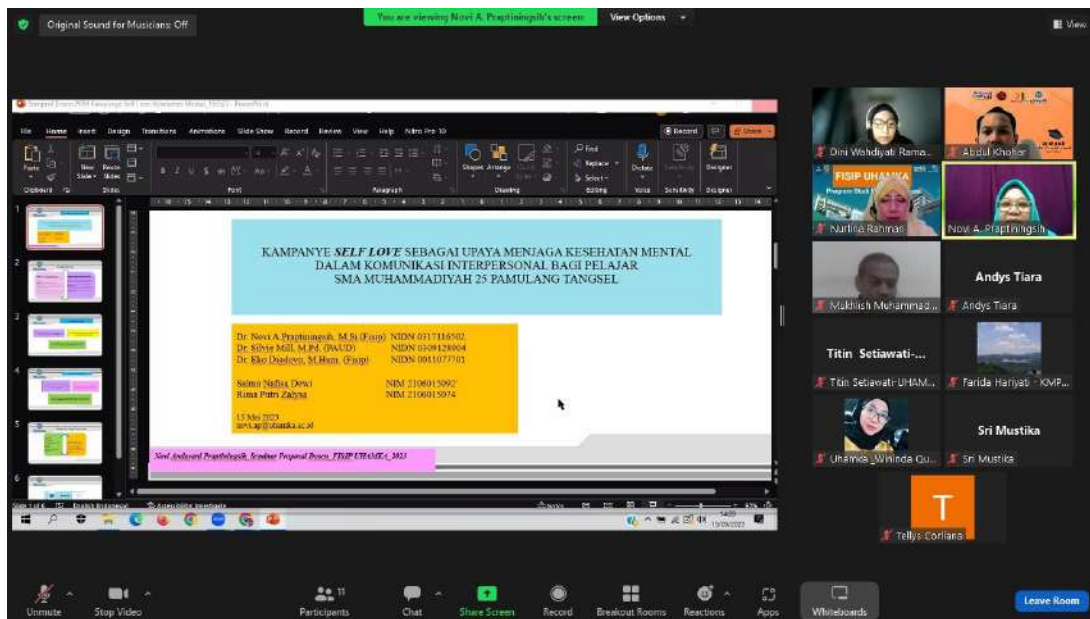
Original Sound for Musicians: Off

You are viewing Novi A. Praptiningsih's screen

View Options

View

File Home Insert Design Transitions Animations Slide Show Record Review View Help Nitro Pro 10

Record Share

Paste New Slide Reuse Slides Font Paragraph Shapes Arrange Drawing Find Replace Select Editing Dictate Voice Designer

KAMPANYE SELF LOVE SEBAGAI UPAYA MENJAGA KESEHATAN MENTAL DALAM KOMUNIKASI INTERPERSONAL BAGI PELAJAR SMA MUHAMMADIYAH 25 PAMULANG TANGSEL

Dr. Novi A.Praptiningsih, M.Si (Fisip) NIDN 0317116502
Dr. Silvia Mill, M.Pd. (PAUD) NIDN 0309128004
Dr. Eko Dasdoyo, M.Hum. (Fisip) NIDN 0011077701

Salma Nafisa Dewi NIM 2106015092
Rima Putri Zalyna NIM 2106015074

15 Mei 2023
novi.ap@uhamka.ac.id

Novi Andayani Praptiningsih, Seminar Proposal Dosen_FISIP UHAMKA_2023

Dini Wahdiyati Rama...
Abdul Kholiar
Nurlina Rahman
Novi A. Praptiningsih
Makhlish Muhammad...
Andys Tiara
Andys Tiara
Titin Setiawati-...
Titin Setiawati-UHAM...
Farida Hariyati - KMP...
Uhamka_Wininda Qu...
Sri Mustika
Sri Mustika
T
Tellys Corliana

Unmute Stop Video Participants 11 Chat Share Screen Record Breakout Rooms Reactions Apps Whiteboards Leave Room